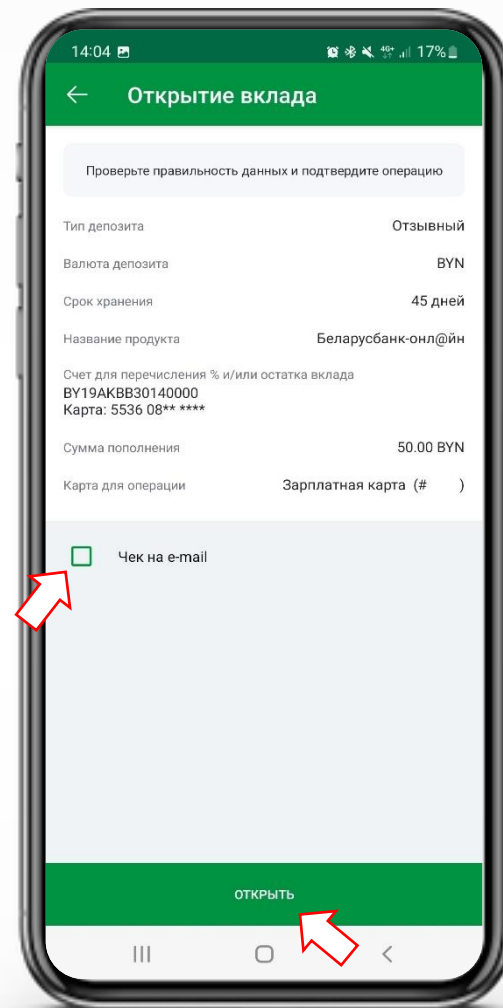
14:04 17%

Открытие вклада

Проверьте правильность данных и подтвердите операцию

Тип депозита Отзывный

Валюта депозита BYN

Срок хранения 45 дней

Название продукта Беларусбанк-онл@йн

Счет для перечисления % и/или остатка вклада
BY19AKBB30140000
Карта: 5536 08** ****

Сумма пополнения 50.00 BYN

Карта для операции Зарплатная карта (# )

Чек на e-mail

ОТКРЫТЬ